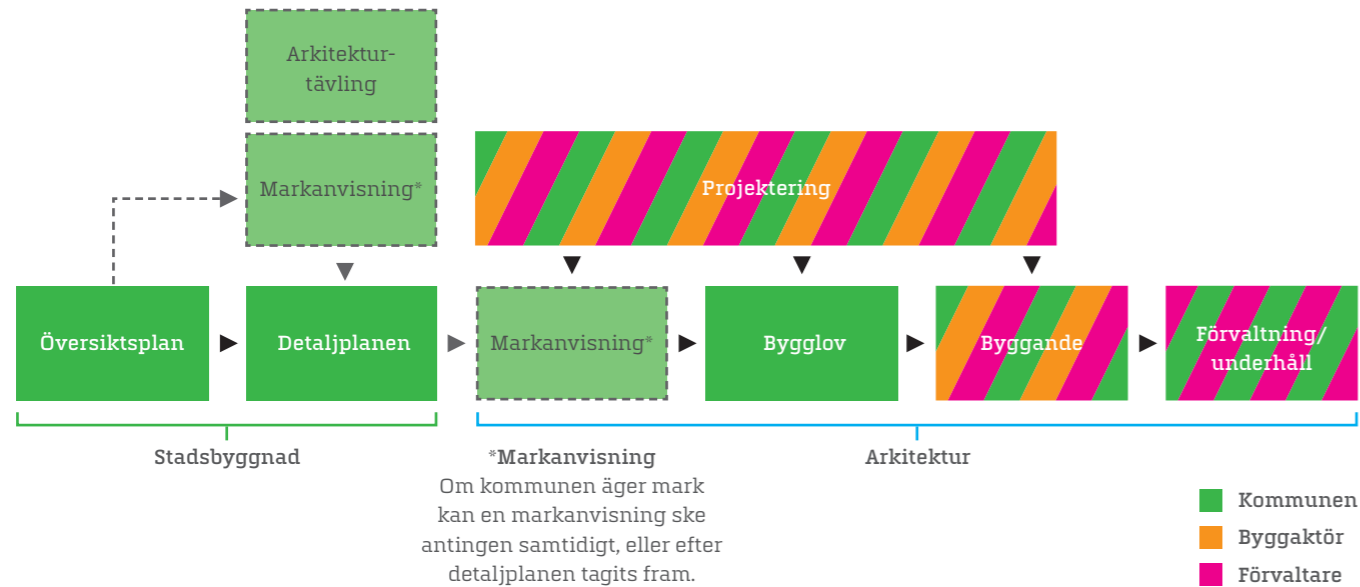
Arkitekturtävling

Markanvisning*

Projektering

Översiktsplan

Detaljplanen

Markanvisning*

Bygglov

Byggande

Förvaltning/ underhåll

Stadsbyggnad

*Markanvisning
Om kommunen äger mark kan en markanvisning ske antingen samtidigt, eller efter detaljplanen tagits fram.

Arkitektur

Kommunen

Byggaktör

Förvaltare